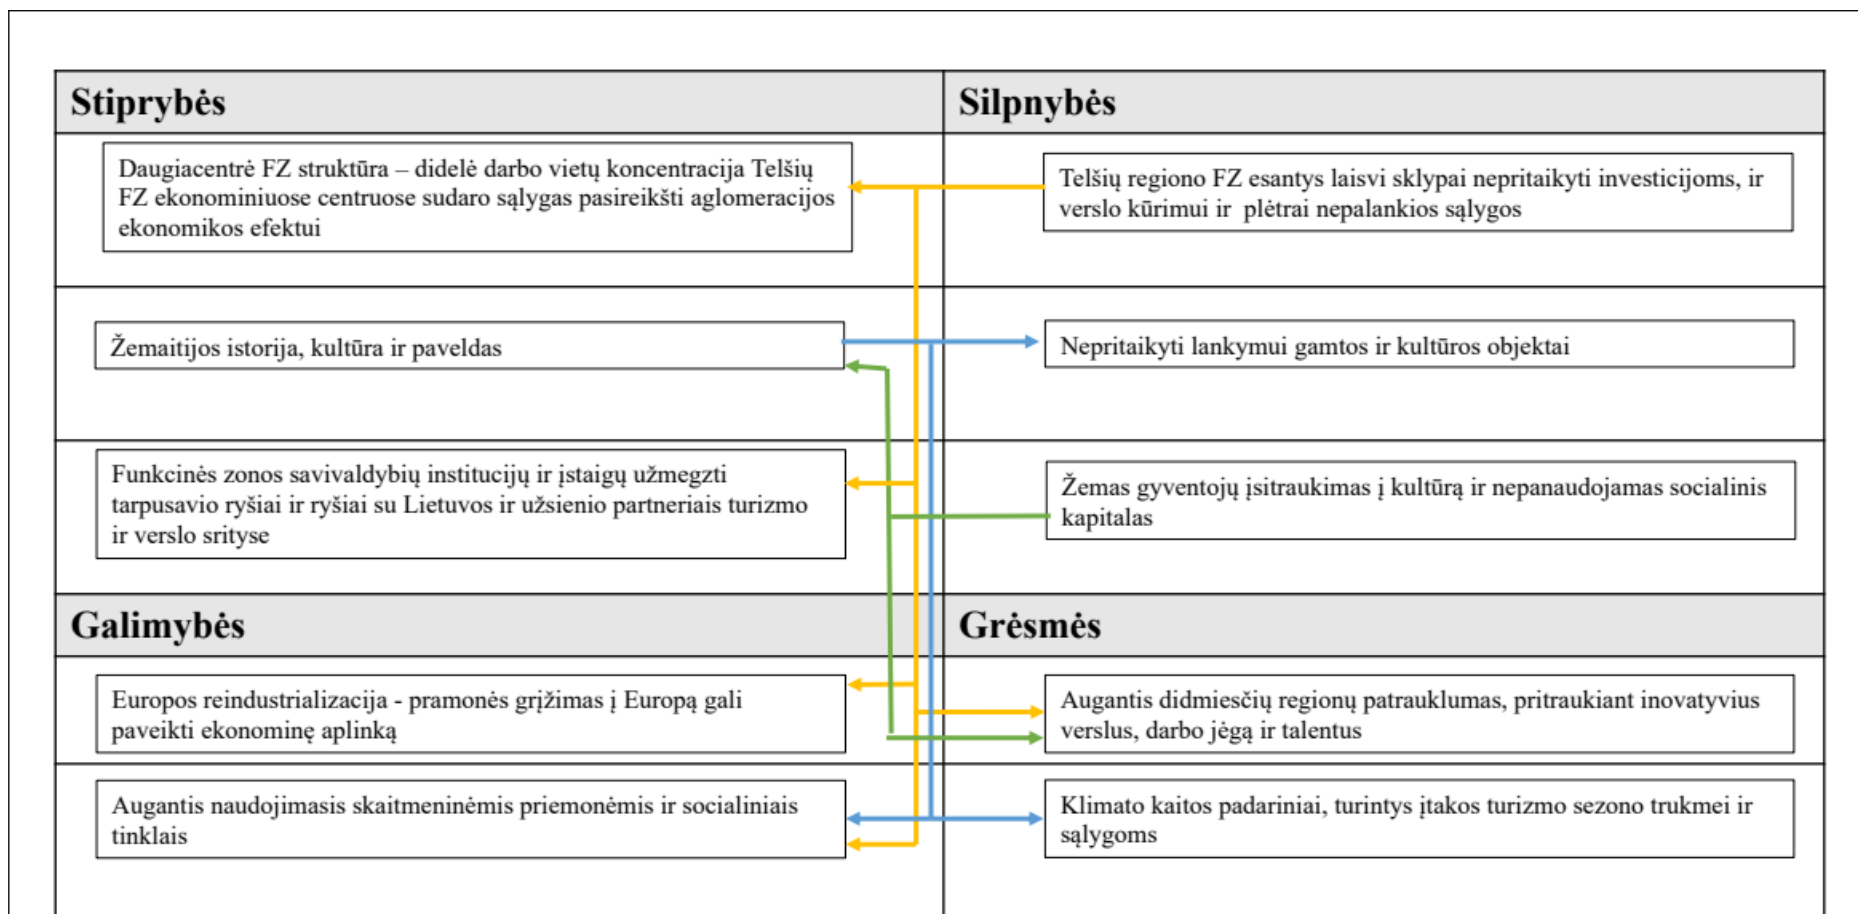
Stiprybės

Daugiacentrė FZ struktūra – didelė darbo vietų koncentracija Telšių FZ ekonominiuose centruose sudaro sąlygas pasireikšti aglomeracijos ekonomikos efektui

Žemaitijos istorija, kultūra ir paveldas

Funkcinės zonos savivaldybių institucijų ir įstaigų užmegzti tarpusavio ryšiai ir ryšiai su Lietuvos ir užsienio partneriais turizmo ir verslo srityse

Silpnybės

Telšių regiono FZ esantys laisvi sklypai nepritaikyti investicijoms, ir verslo kūrimui ir plėtrai nepalankios sąlygos

Nepritaikyti lankymui gamtos ir kultūros objektai

Žemas gyventojų įsitraukimas į kultūrą ir nepanaudojamas socialinis kapitalas

Galimybės

Europos reindustrializacija - pramonės grįžimas į Europą gali paveikti ekonominę aplinką

Augantis naudojimasis skaitmeninėmis priemonėmis ir socialiniais tinklais

Grėsmės

Augantis didmiesčių regionų patrauklumas, pritraukiant inovatyvius verslus, darbo jėgą ir talentus

Klimato kaitos padariniai, turintys įtakos turizmo sezono trukmei ir sąlygoms